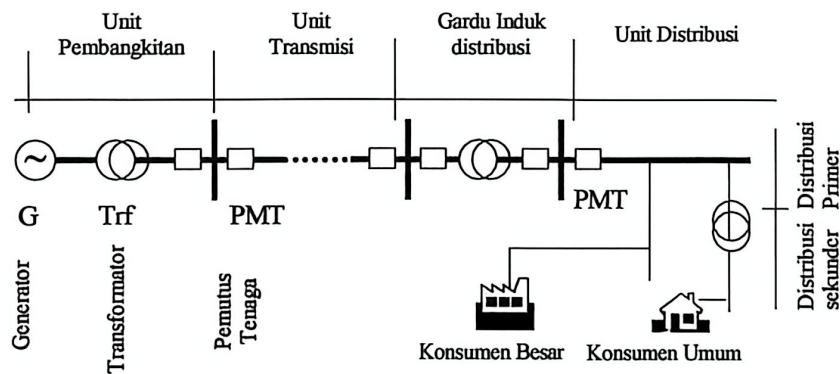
Unit Pembangkitan

Unit Transmisi

Gardu Induk distribusi

Unit Distribusi

G

Trf

PMT

PMT

Distribusi Primer

Distribusi sekunder

Generator

Transformator

Pemutus Tenaga

Konsumen Besar

Konsumen Umum